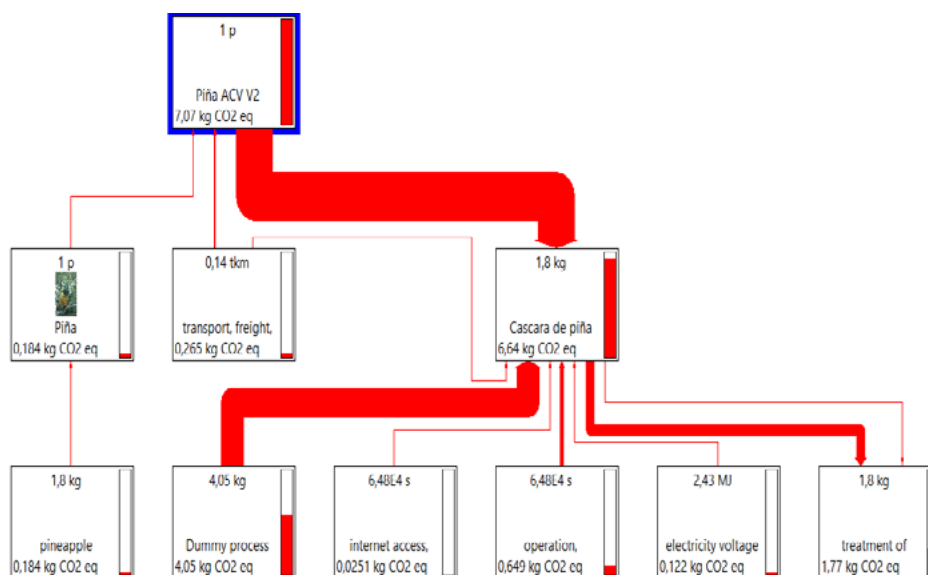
1 p

Piña ACV V2
7,07 kg CO2 eq

1 p

Piña
0,184 kg CO2 eq

0,14 tkm

transport, freight,
0,265 kg CO2 eq

1,8 kg

Cascara de piña
6,64 kg CO2 eq

1,8 kg

pineapple
0,184 kg CO2 eq

4,05 kg

Dummy process
4,05 kg CO2 eq

6,48E4 s

internet access,
0,0251 kg CO2 eq

6,48E4 s

operation,
0,649 kg CO2 eq

2,43 MJ

electricity voltage
0,122 kg CO2 eq

1,8 kg

treatment of
1,77 kg CO2 eq